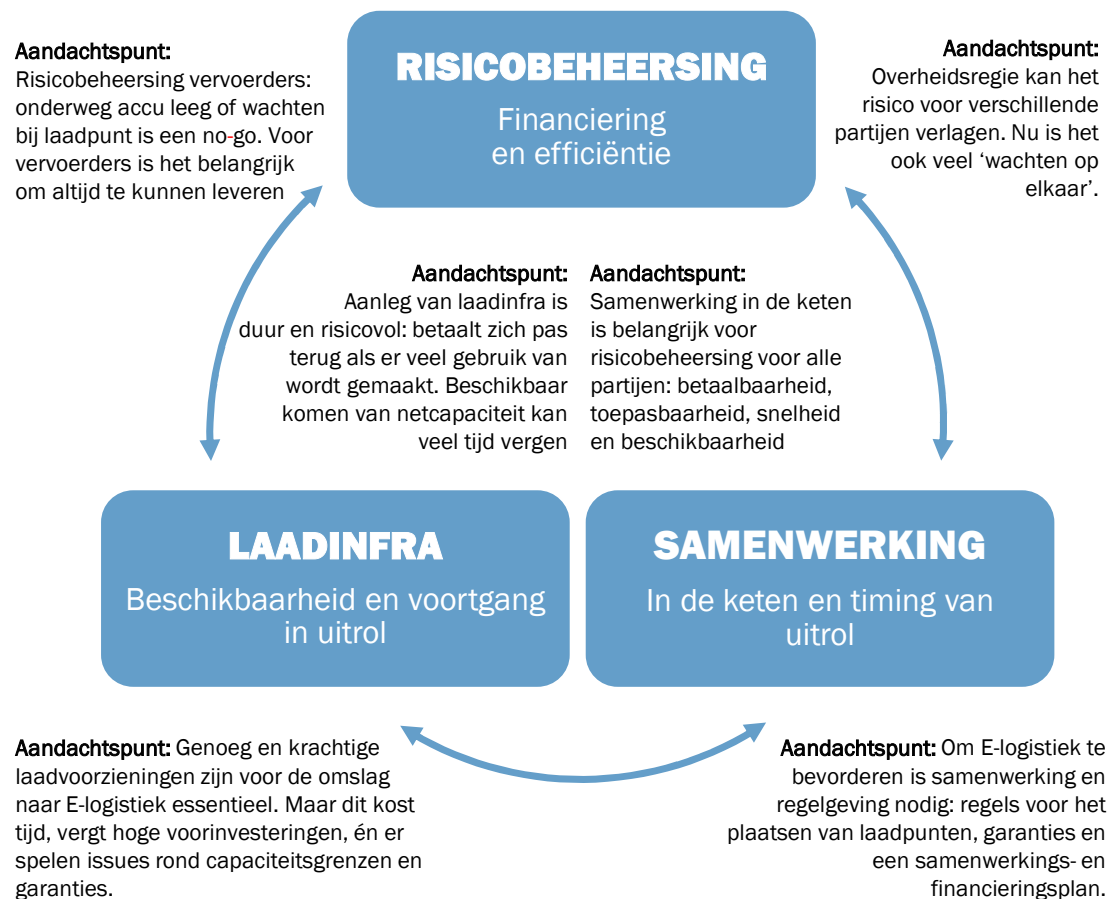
Aandachtspunt:
Risicobeheersing vervoerders: onderweg accu leeg of wachten bij laadpunt is een no-go. Voor vervoerders is het belangrijk om altijd te kunnen leveren

RISICOBEHEERSING
Financiering en efficiëntie

Aandachtspunt:
Overheidsregie kan het risico voor verschillende partijen verlagen. Nu is het ook veel 'wachten op elkaar'.

Aandachtspunt:
Aanleg van laadinfra is duur en risicovol: betaalt zich pas terug als er veel gebruik van wordt gemaakt. Beschikbaar komen van netcapaciteit kan veel tijd vergen

Aandachtspunt:
Samenwerking in de keten is belangrijk voor risicobeheersing voor alle partijen: betaalbaarheid, toepasbaarheid, snelheid en beschikbaarheid

LAADINFRA
Beschikbaarheid en voortgang in uitrol

SAMENWERKING
In de keten en timing van uitrol

Aandachtspunt: Genoeg en krachtige laadvoorzieningen zijn voor de omslag naar E-logistiek essentieel. Maar dit kost tijd, vergt hoge voorinvesteringen, én er spelen issues rond capaciteitsgrenzen en garanties.

Aandachtspunt: Om E-logistiek te bevorderen is samenwerking en regelgeving nodig: regels voor het plaatsen van laadpunten, garanties en een samenwerkings- en financieringsplan.